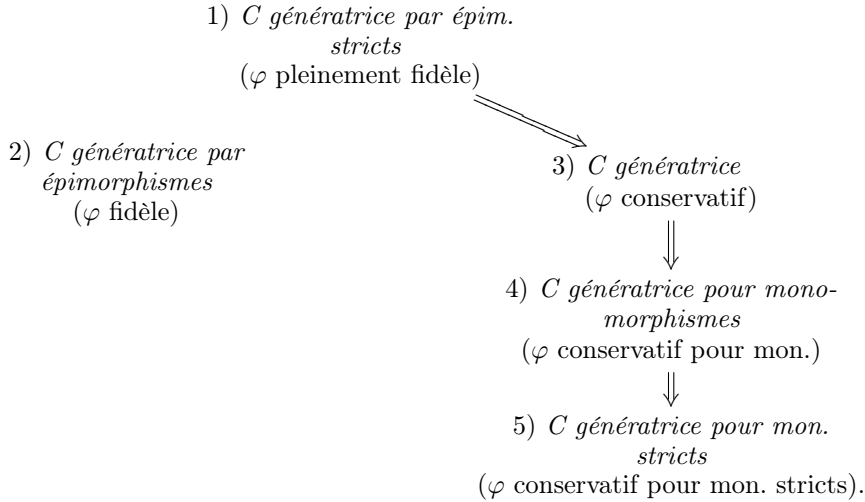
1) $C$ génératrice par épim. stricts
($\varphi$ pleinement fidèle)

2) $C$ génératrice par épimorphismes
($\varphi$ fidèle)

3) $C$ génératrice
($\varphi$ conservatif)

4) $C$ génératrice pour monomorphismes
($\varphi$ conservatif pour mon.)

5) $C$ génératrice pour mon. stricts
($\varphi$ conservatif pour mon. stricts).